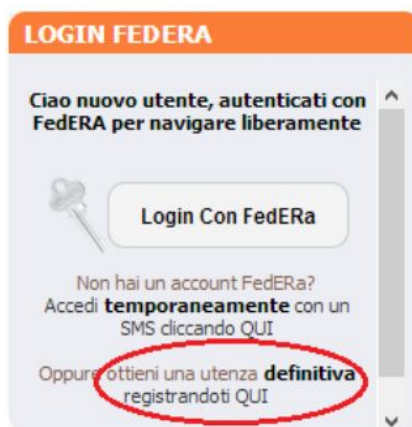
LOGIN FEDERA

Ciao nuovo utente, autenticati con FedERA per navigare liberamente

Login Con FedERa

Non hai un account FedERa? Accedi **temporaneamente** con un SMS cliccando QUI

Oppure ottieni una utenza **definitiva** registrandoti QUI